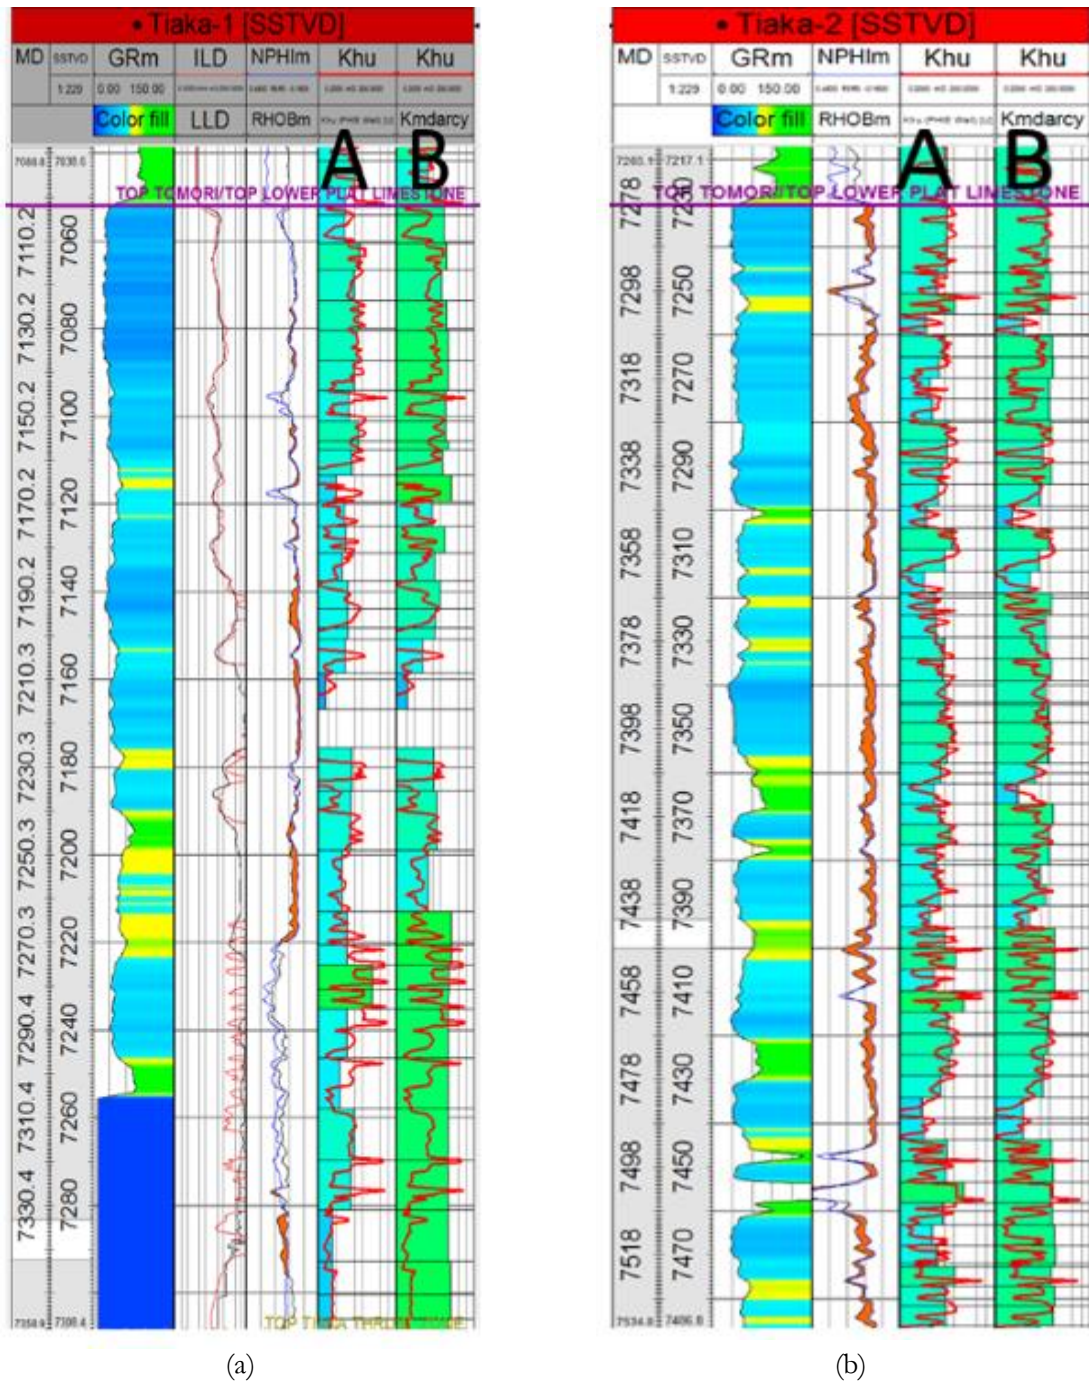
• Tiaka-1 [SSTVD]

MD SSTVD GRm ILD NPHIm Khu Khu

1:229 0.00 150.00

Color fill LLD RHOBm Kmdarcy

A B

7088.4 7038.6

TOP TOMORI/TOP LOWER PLAT LIMESTONE

7110.2 7060
7130.2 7080
7150.2 7100
7170.2 7120
7190.2 7140
7210.3 7160
7230.3 7180
7250.3 7200
7270.3 7220
7290.4 7240
7310.4 7260
7330.4 7280

7358.9 7308.4

TOP TIAKA THRUST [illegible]

(a)

• Tiaka-2 [SSTVD]

MD SSTVD GRm NPHIm Khu Khu

1:229 0.00 150.00

Color fill RHOBm Kmdarcy

A B

7265.1 7217.1

TOP TOMORI/TOP LOWER PLAT LIMESTONE

7278 7230
7298 7250
7318 7270
7338 7290
7358 7310
7378 7330
7398 7350
7418 7370
7438 7390
7458 7410
7478 7430
7498 7450
7518 7470

7534.8 7486.8

(b)